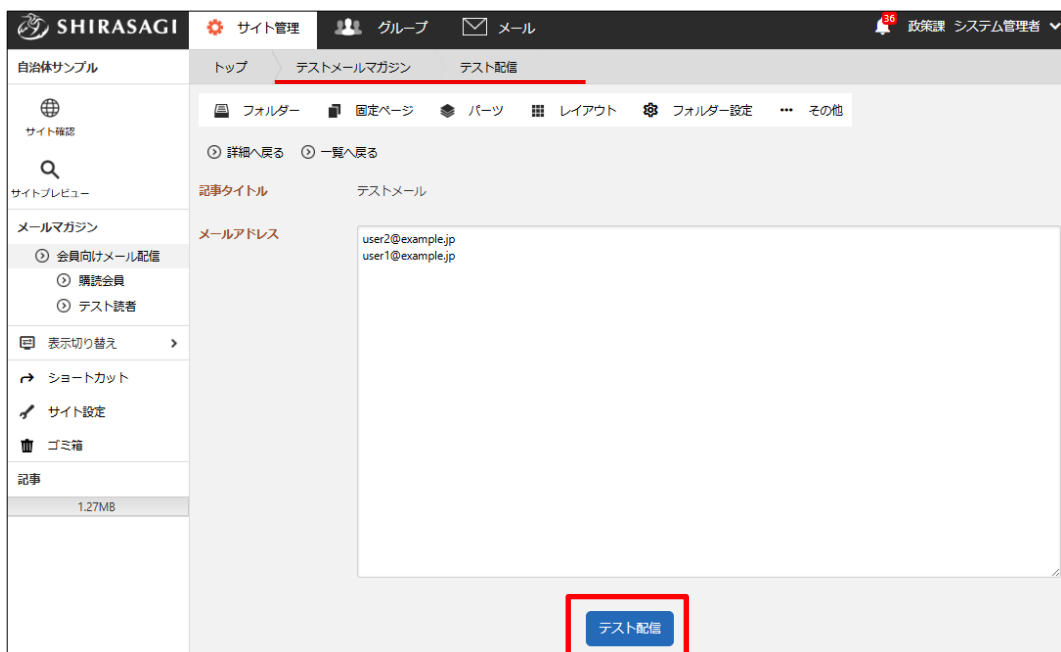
SHIRASAGI サイト管理 グループ メール 36 政策課 システム管理者

自治体サンプル
サイト確認
サイトプレビュー
メールマガジン
会員向けメール配信
購読会員
テスト読者
表示切り替え
ショートカット
サイト設定
ゴミ箱
記事
1.27MB

トップ テストメールマガジン テスト配信

フォルダー 固定ページ パーツ レイアウト フォルダー設定 その他

詳細へ戻る 一覧へ戻る

記事タイトル テストメール

メールアドレス
user2@example.jp
user1@example.jp

テスト配信